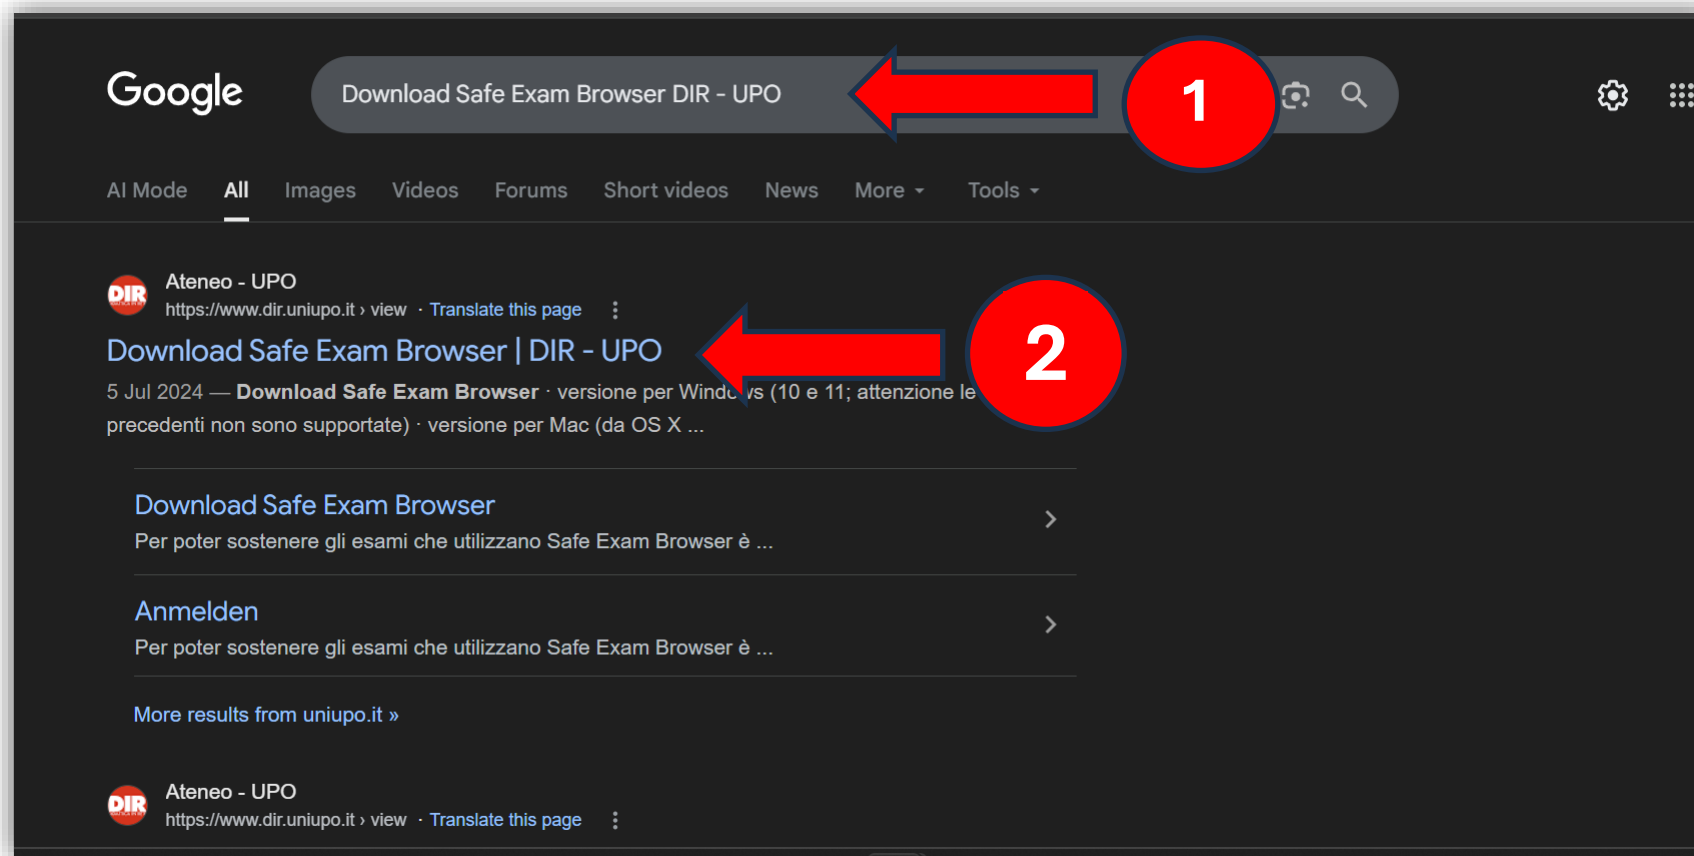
Google

Download Safe Exam Browser DIR - UPO

1

AI Mode All Images Videos Forums Short videos News More Tools

DIR

Ateneo - UPO
https://www.dir.uniupo.it › view · Translate this page

Download Safe Exam Browser | DIR - UPO

2

5 Jul 2024 — **Download Safe Exam Browser** · versione per Windo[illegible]s (10 e 11; attenzione le precedenti non sono supportate) · versione per Mac (da OS X ...

Download Safe Exam Browser
Per poter sostenere gli esami che utilizzano Safe Exam Browser è ...

Anmelden
Per poter sostenere gli esami che utilizzano Safe Exam Browser è ...

More results from uniupo.it »

DIR

Ateneo - UPO
https://www.dir.uniupo.it › view · Translate this page